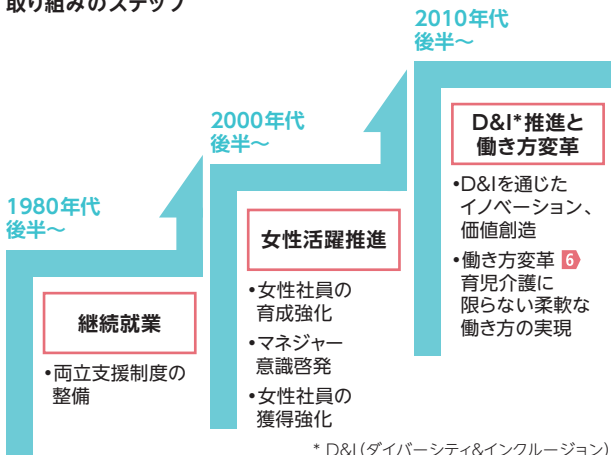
取り組みのステップ

1980年代後半〜

継続就業

•両立支援制度の整備

2000年代後半〜

女性活躍推進

•女性社員の育成強化

•マネジャー意識啓発

•女性社員の獲得強化

2010年代後半〜

D&I*推進と働き方変革

•D&Iを通じたイノベーション、価値創造

•働き方変革 6 育児介護に限らない柔軟な働き方の実現

* D&I（ダイバーシティ&インクルージョン）